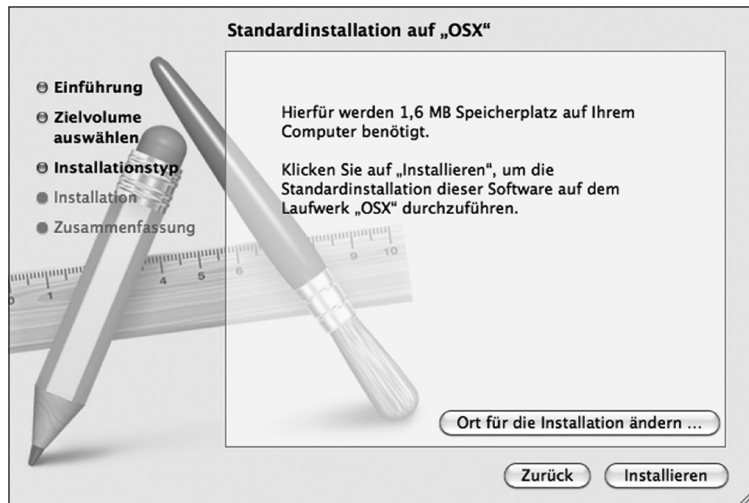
Standardinstallation auf „OSX“

Einführung
Zielvolume auswählen
Installationstyp
Installation
Zusammenfassung

Hierfür werden 1,6 MB Speicherplatz auf Ihrem Computer benötigt.

Klicken Sie auf „Installieren“, um die Standardinstallation dieser Software auf dem Laufwerk „OSX“ durchzuführen.

Ort für die Installation ändern ...

Zurück
Installieren